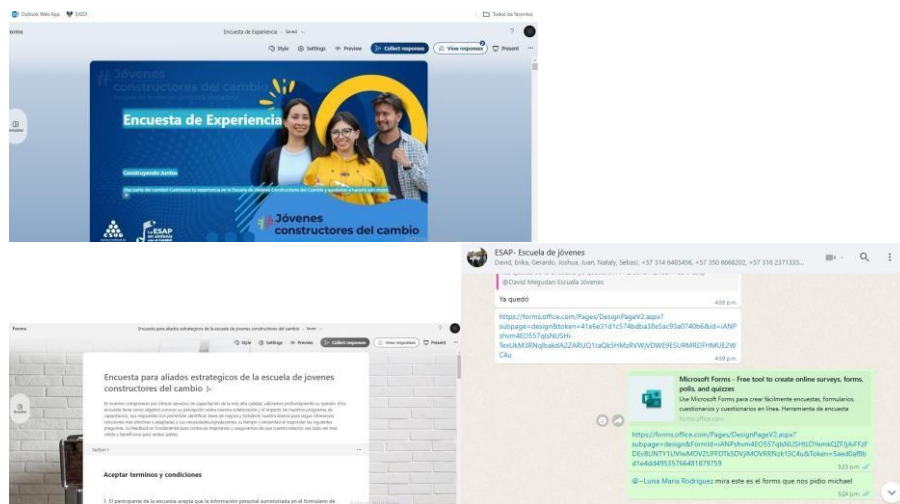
Outlook Web App SIGEP

Todos los favoritos

Forms

Encuesta de Experiencia · Saved

Style Settings Preview Collect responses View responses Present

# Jóvenes constructores del cambio

Encuesta de Experiencia

Construyendo Juntos

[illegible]

ESAP

Jóvenes constructores del cambio

ESAP- Escuela de jóvenes
David, Erika, Gerardo, Joshua, Juan, Nataly, Sebas!, +57 314 6485456, +57 350 8668202, +57 316 2371333...

@David Megudan Escuela Jóvenes

Ya quedó
4:59 p.m.

https://forms.office.com/Pages/DesignPageV2.aspx?subpage=design&token=41e6e31d1c574bdba38e5ac93a0740b6&id=iANPshvm4EO557qlsNUSHi-TexUkM3RNqlbakdA22ARUQ1IaQk5HMzRVWjVDWE9ESURMRDFHMUE2WC4u
4:59 p.m.

Microsoft Forms - Free tool to create online surveys, forms, polls, and quizzes
Use Microsoft Forms para crear fácilmente encuestas, formularios, cuestionarios y cuestionarios en línea. Herramienta de encuesta
forms.office.com

https://forms.office.com/Pages/DesignPageV2.aspx?subpage=design&FormId=iANPshvm4EO557qlsNUSHi-TexUkM3RNqlbakdA22ARUQ1IaQk5HMzRVWjVDWE9ESURMRDFHMUE2WC4u&Token=5aed0af8bd1e4dd4953576648187975
5:03 p.m.

@~Luisa Maria Rodriguez mira este es el forms que nos pidio michael
5:24 p.m.

Forms

Encuesta para aliados estrategicos de la escuela de jovenes constructores del cambio · Saved

Style Settings Preview Collect responses View responses Present

Encuesta para aliados estrategicos de la escuela de jovenes constructores del cambio

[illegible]

Section 1

Aceptar terminos y condiciones

1. El participante de la encuesta acepta que la información personal suministrada en el formulario de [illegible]